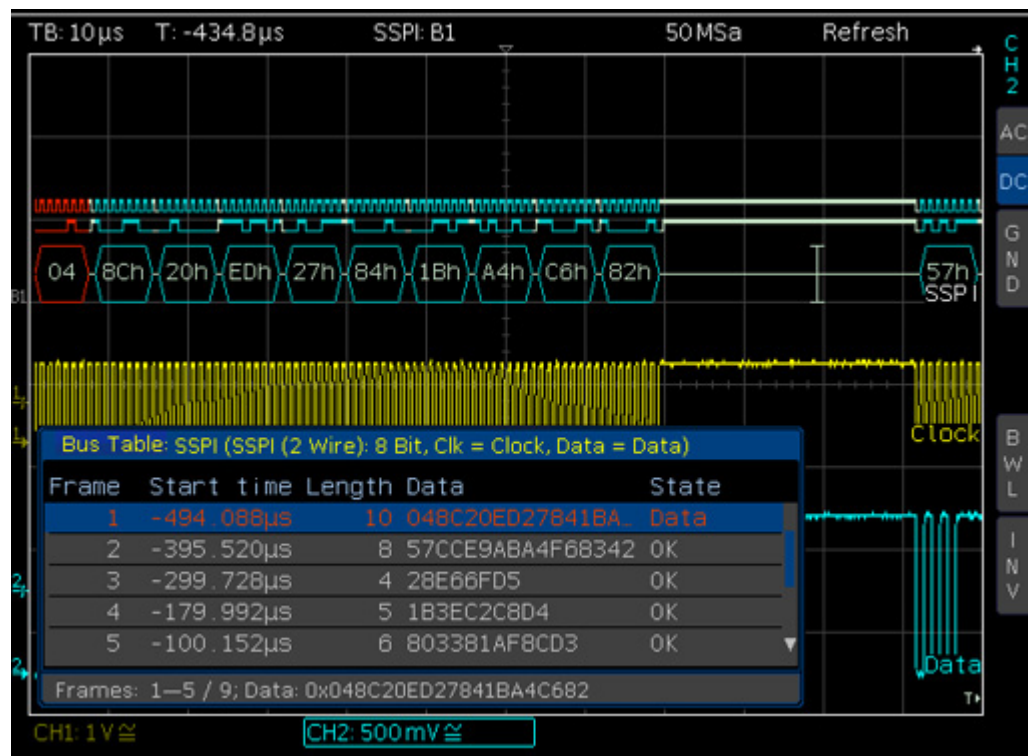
TB: 10µs T: -434.8µs SSPI: B1 50MSa Refresh

CH2

AC

DC

GND

04 8Ch 20h EDh 27h 84h 1Bh A4h C6h 82h 57h

SSPI

B1

Clock

BWL

INV

Bus Table: SSPI (SSPI (2 Wire): 8 Bit, Clk = Clock, Data = Data)

| Frame | Start time | Length | Data | State |
|---|---|---|---|---|
| 1 | -494.088µs | 10 | 048C20ED27841BA... | Data |
| 2 | -395.520µs | 8 | 57CCE9ABA4F68342 | OK |
| 3 | -299.728µs | 4 | 28E66FD5 | OK |
| 4 | -179.992µs | 5 | 1B3EC2C8D4 | OK |
| 5 | -100.152µs | 6 | 803381AF8CD3 | OK |

Data

Frames: 1—5 / 9; Data: 0x048C20ED27841BA4C682

CH1: 1V ≅ CH2: 500mV ≅